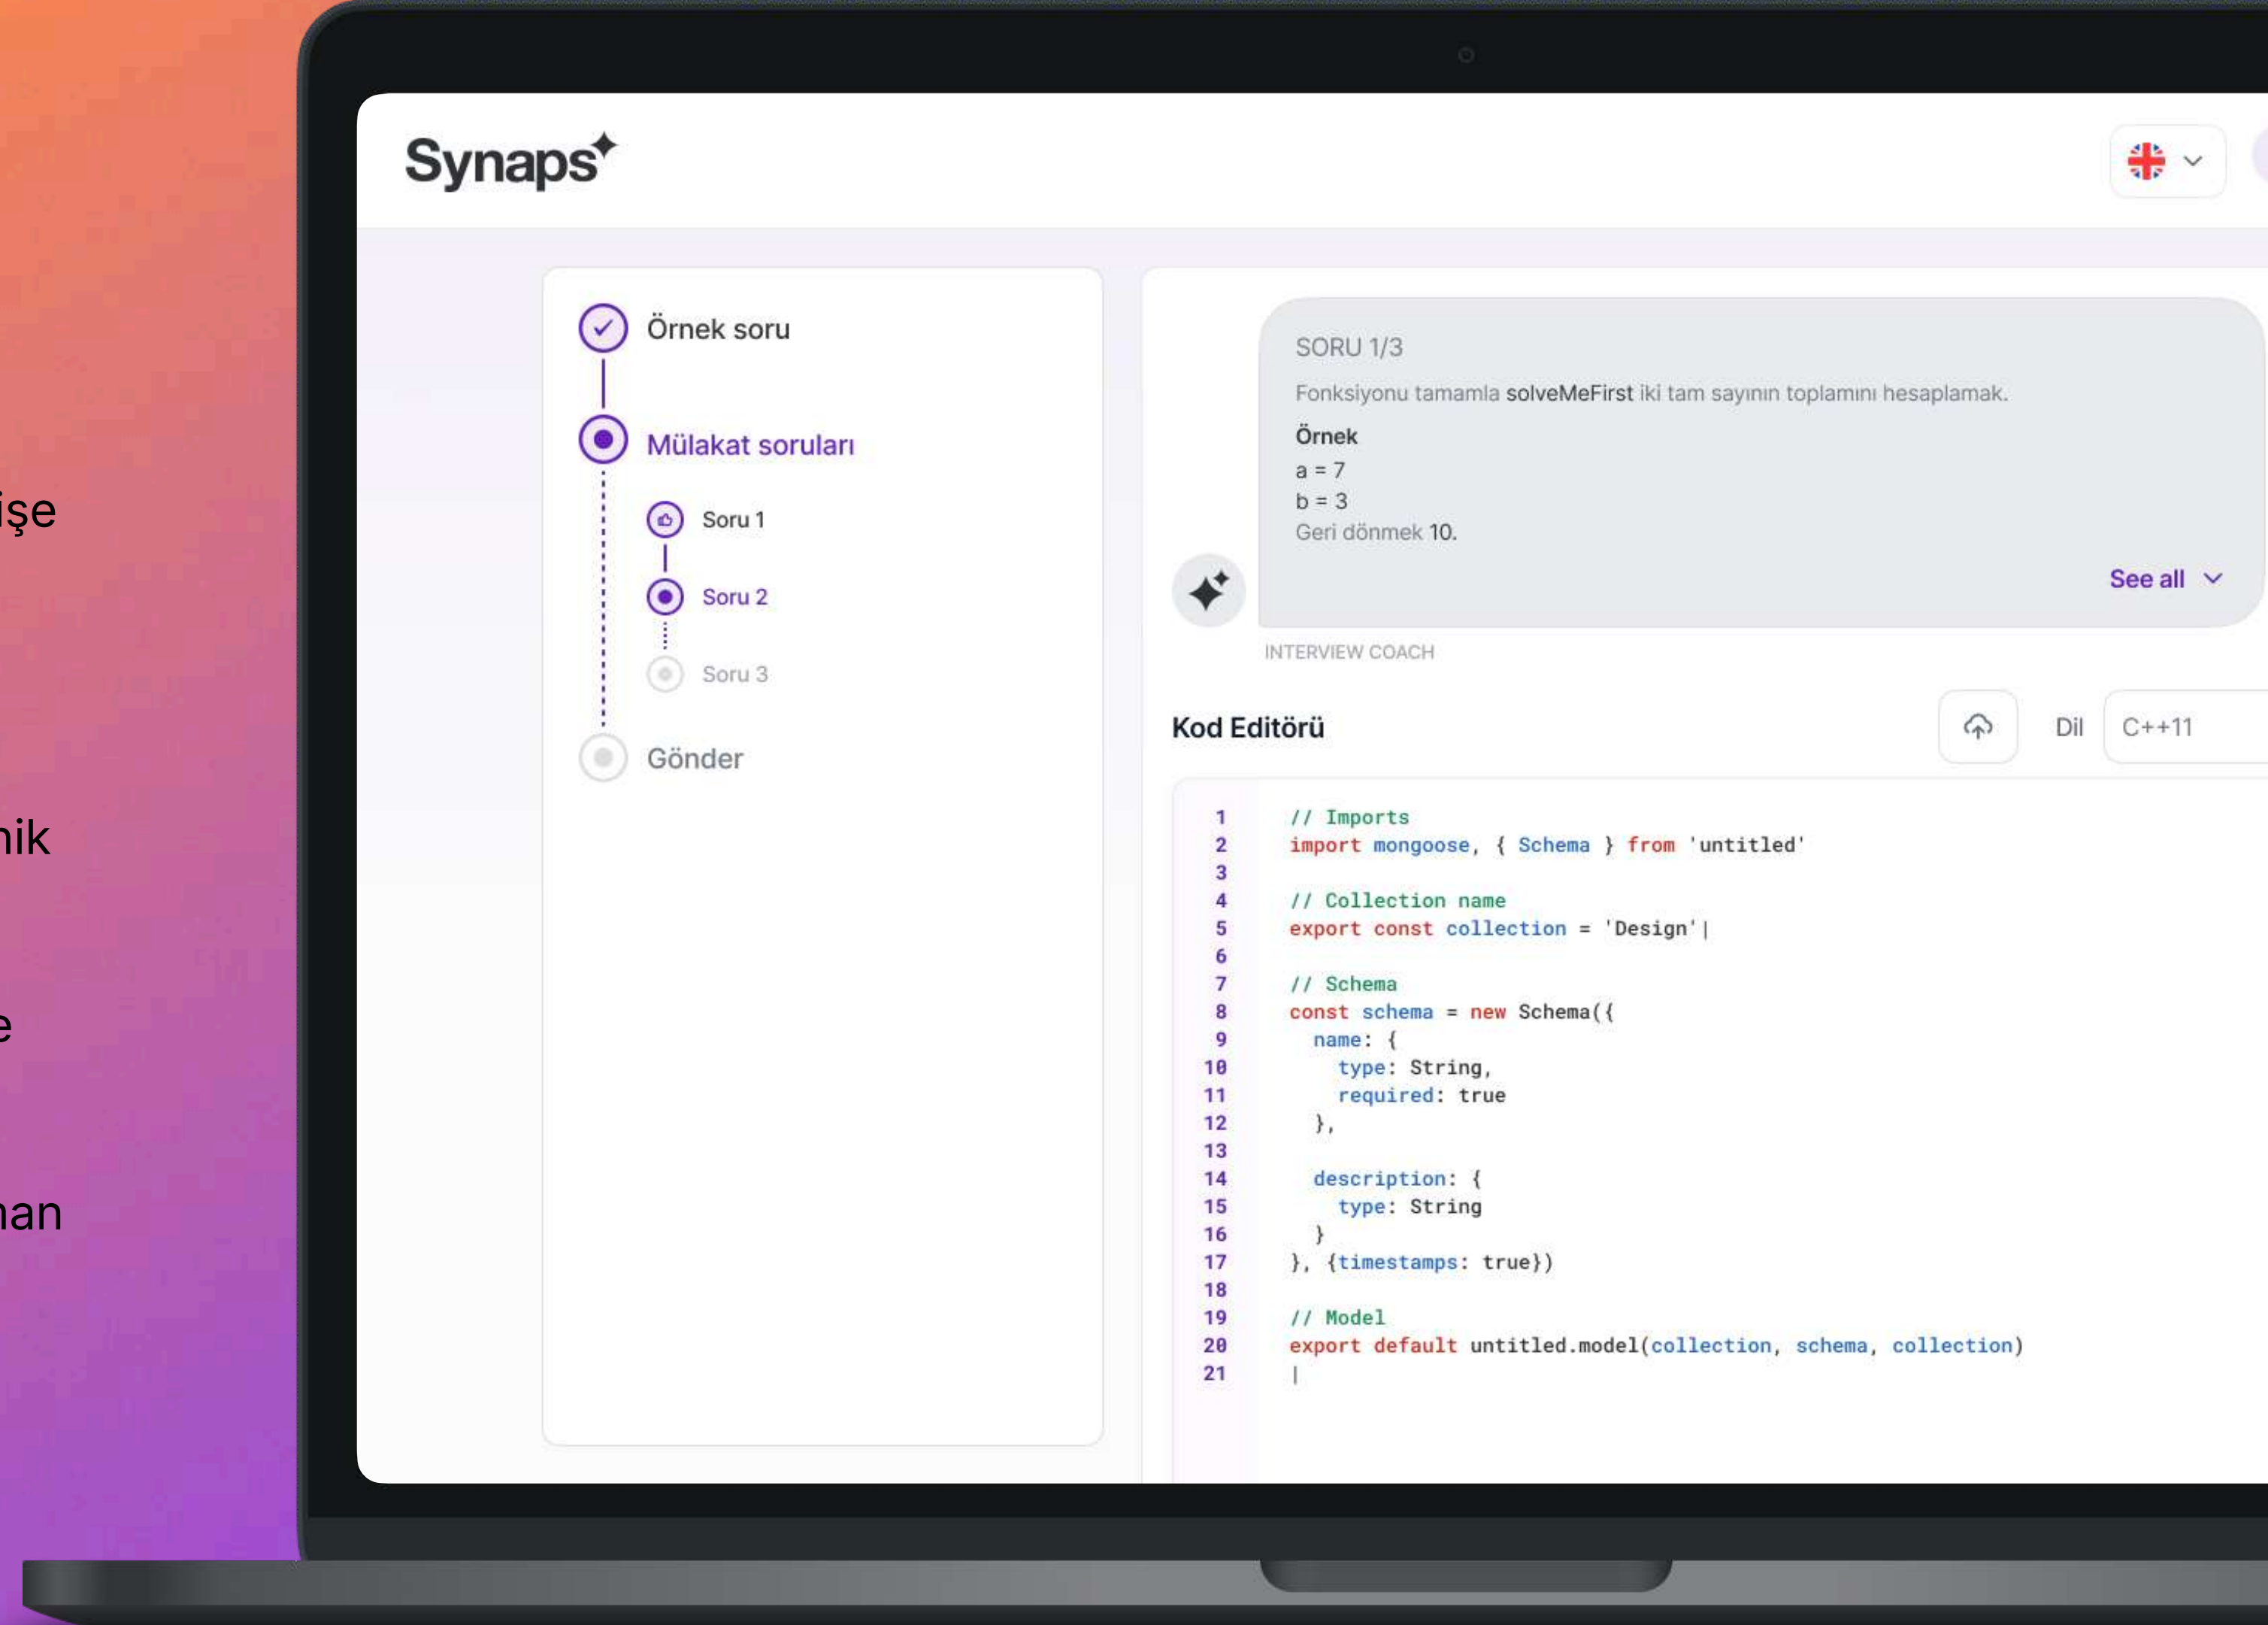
işe

nik

e

nan

Synaps

Örnek soru

Mülakat soruları

Soru 1

Soru 2

Soru 3

Gönder

SORU 1/3

Fonksiyonu tamamla solveMeFirst iki tam sayının toplamını hesaplamak.

Örnek
a = 7
b = 3
Geri dönmek 10.

See all

INTERVIEW COACH

Kod Editörü

Dil C++11

1 // Imports
2 import mongoose, { Schema } from 'untitled'
3
4 // Collection name
5 export const collection = 'Design'|
6
7 // Schema
8 const schema = new Schema({
9 name: {
10 type: String,
11 required: true
12 },
13
14 description: {
15 type: String
16 }
17 }, {timestamps: true})
18
19 // Model
20 export default untitled.model(collection, schema, collection)
21 |